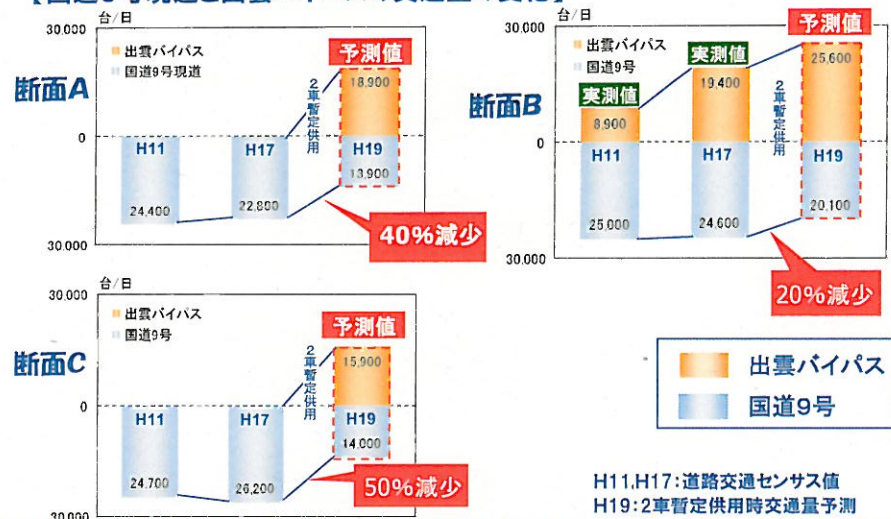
【国道9号現道と出雲バイパスの交通量の変化】

断面A

台/日

30,000

0

30,000

出雲バイパス
国道9号現道

予測値

2車暫定供用

H11
24,400

H17
22,800

H19
18,900
13,900

40%減少

断面B

台/日

30,000

0

30,000

出雲バイパス
国道9号

実測値
8,900
H11
25,000

実測値
19,400
H17
24,600

2車暫定供用

予測値
25,600
H19
20,100

20%減少

断面C

台/日

30,000

0

30,000

出雲バイパス
国道9号

予測値

2車暫定供用

H11
24,700

H17
26,200

H19
15,900
14,000

50%減少

出雲バイパス
国道9号

H11,H17:道路交通センサス値
H19:2車暫定供用時交通量予測